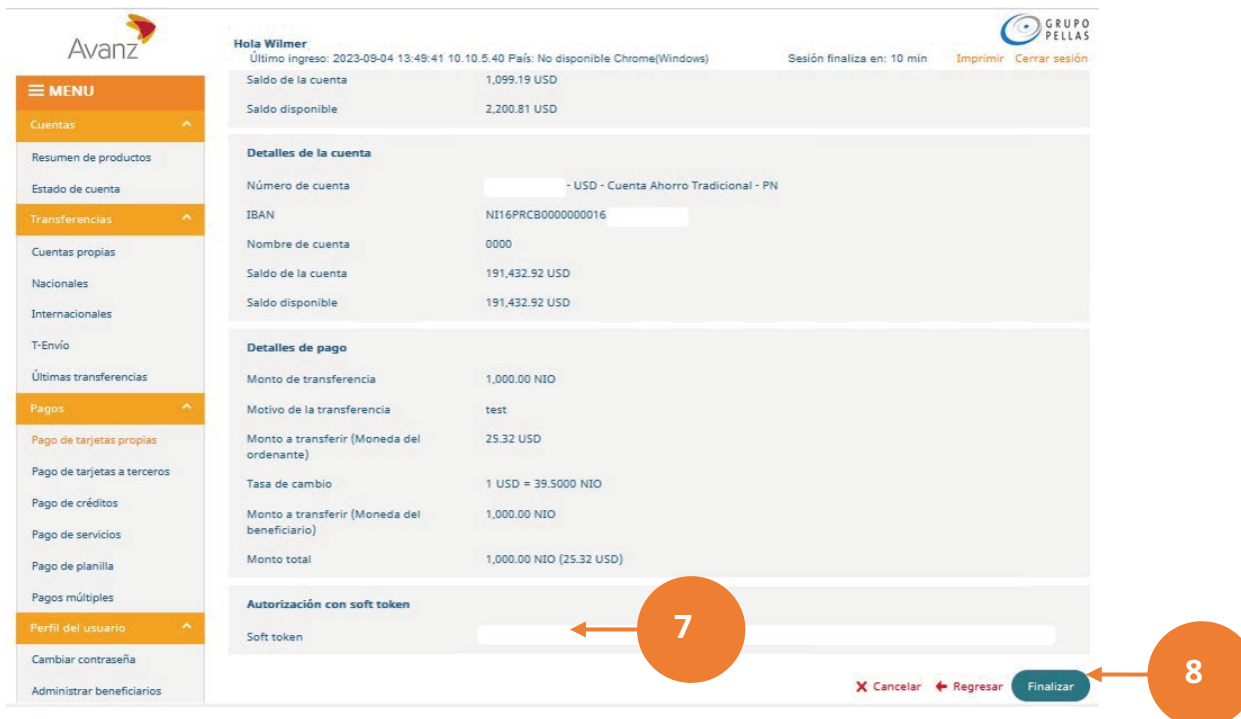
Avanz

GRUPO PELLAS

Hola Wilmer
Último ingreso: 2023-09-04 13:49:41 10.10.5.40 País: No disponible Chrome(Windows)
Sesión finaliza en: 10 min
Imprimir Cerrar sesión

≡ MENU

Cuentas
Resumen de productos
Estado de cuenta
Transferencias
Cuentas propias
Nacionales
Internacionales
T-Envío
Últimas transferencias
Pagos
Pago de tarjetas propias
Pago de tarjetas a terceros
Pago de créditos
Pago de servicios
Pago de planilla
Pagos múltiples
Perfil del usuario
Cambiar contraseña
Administrar beneficiarios

Saldo de la cuenta 1,099.19 USD
Saldo disponible 2,200.81 USD

Detalles de la cuenta
Número de cuenta - USD - Cuenta Ahorro Tradicional - PN
IBAN NI16PRCB0000000016
Nombre de cuenta 0000
Saldo de la cuenta 191,432.92 USD
Saldo disponible 191,432.92 USD

Detalles de pago
Monto de transferencia 1,000.00 NIO
Motivo de la transferencia test
Monto a transferir (Moneda del ordenante) 25.32 USD
Tasa de cambio 1 USD = 39.5000 NIO
Monto a transferir (Moneda del beneficiario) 1,000.00 NIO
Monto total 1,000.00 NIO (25.32 USD)

Autorización con soft token
Soft token

7

8

Cancelar Regresar Finalizar